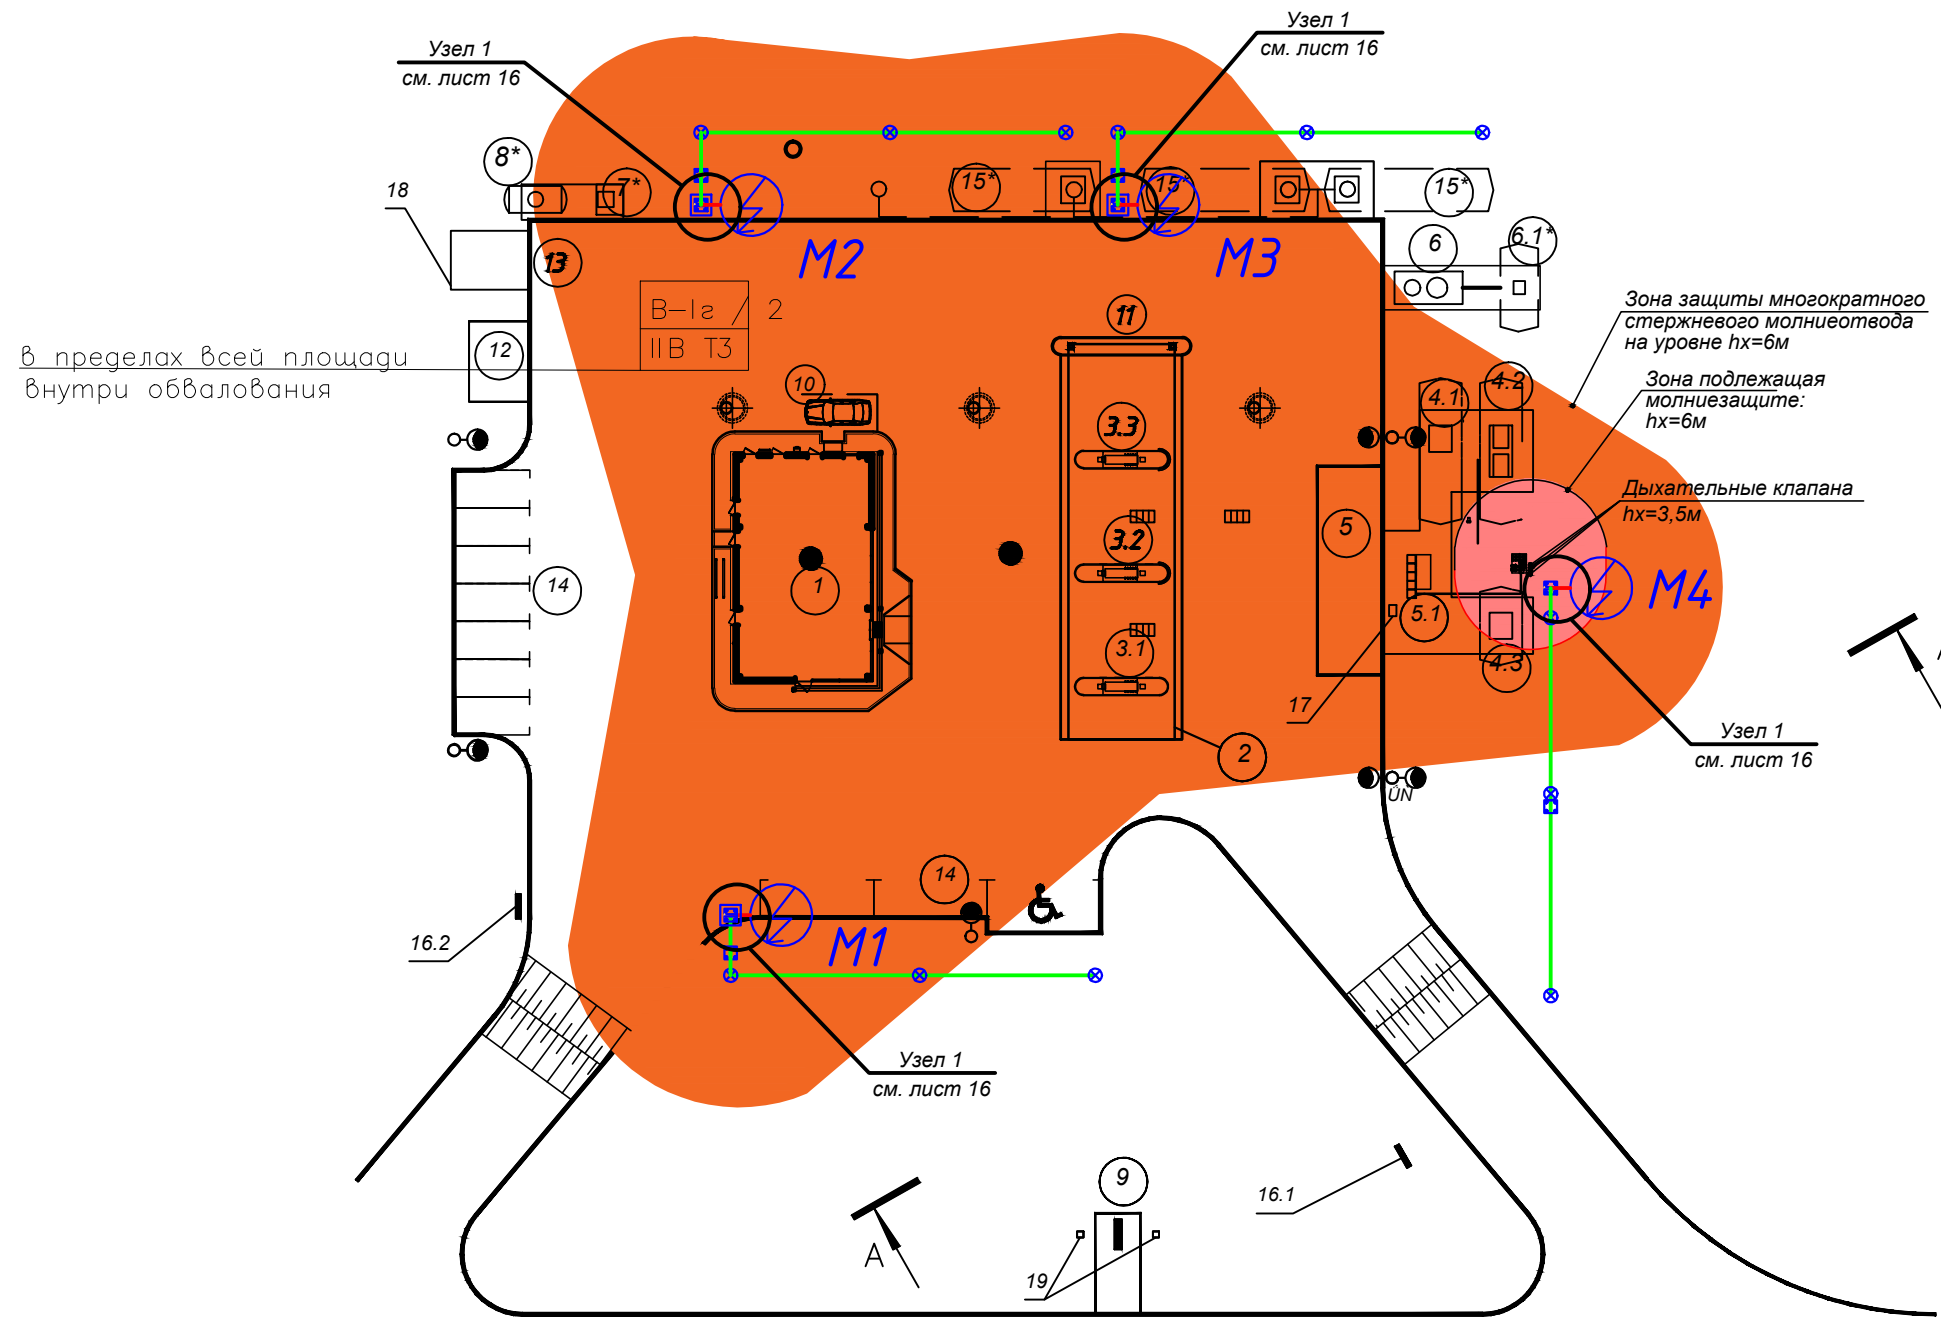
Узел 1
см. лист 16

Узел 1
см. лист 16

8*
7*
15*
15*
15*
6
6.1*
18
13
M2
M3
B–Iг / 2
IIB T3
11
12
В пределах всей площади внутри обвалования
10
3.3
3.2
3.1
1
2
5
5.1
17
4.1
4.2
4.3
14
M4
M1
14
16.2
16.1
9
19
A
ÜN

Зона защиты многократного стержневого молниеотвода на уровне hx=6м

Зона подлежащая молниезащите: hx=6м

Дыхательные клапана hx=3,5м

Узел 1
см. лист 16

Узел 1
см. лист 16